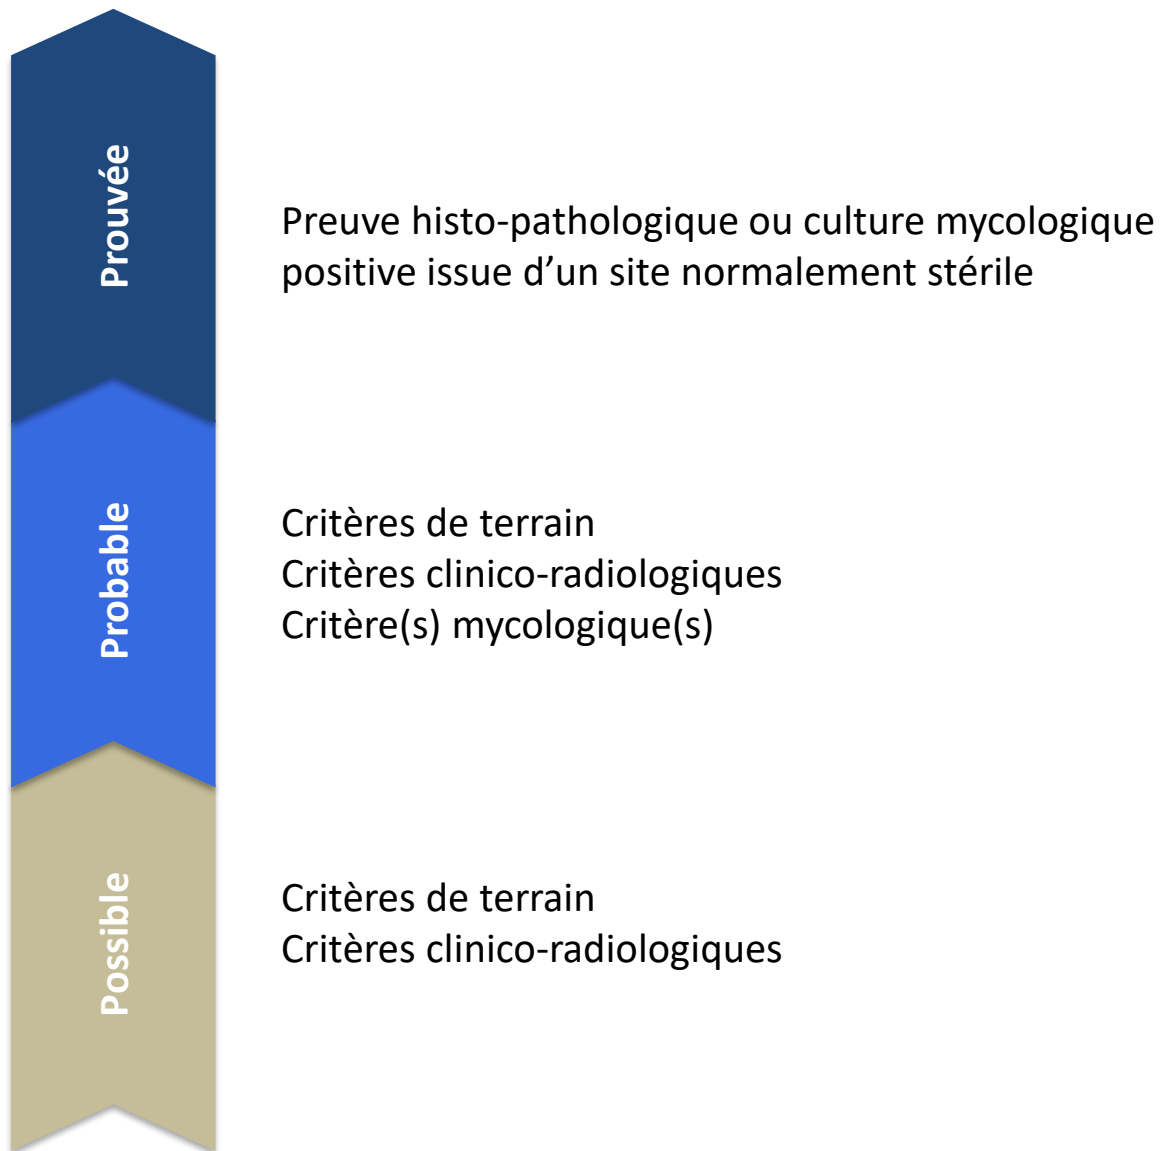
Prouvée

Preuve histo-pathologique ou culture mycologique positive issue d’un site normalement stérile

Probable

Critères de terrain
Critères clinico-radiologiques
Critère(s) mycologique(s)

Possible

Critères de terrain
Critères clinico-radiologiques